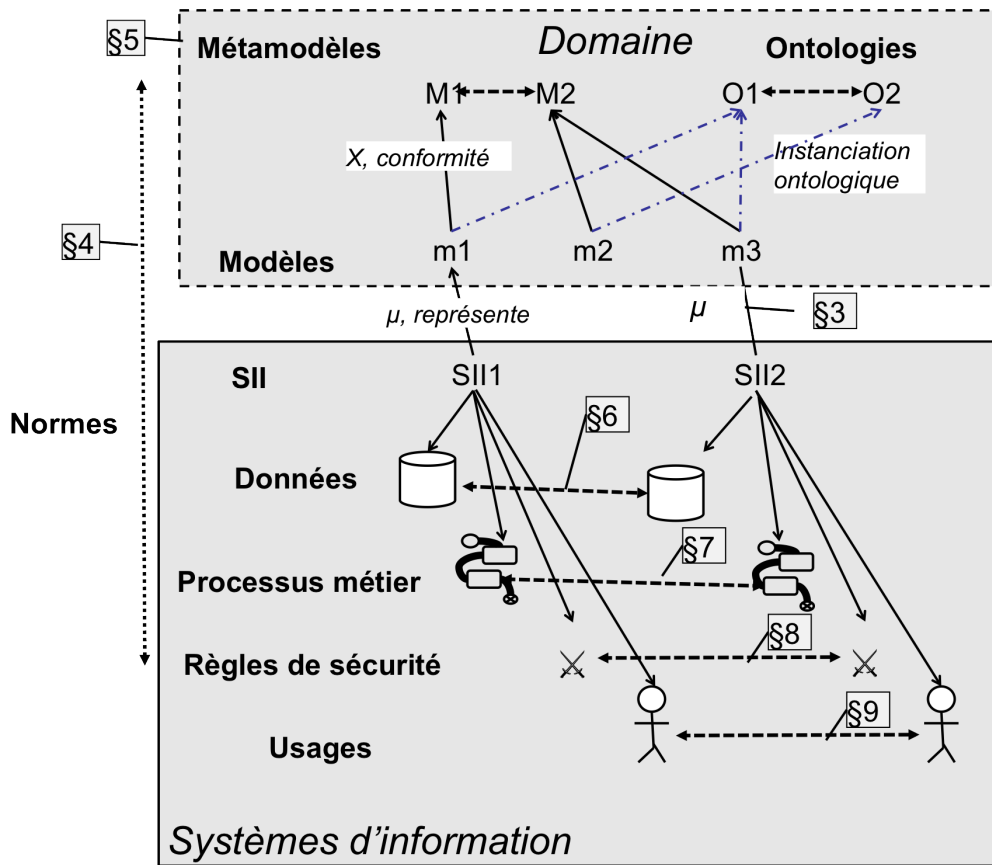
§5
Métamodèles
Domaine
Ontologies
M1
M2
O1
O2
X, conformité
Instanciation ontologique
§4
Modèles
m1
m2
m3
μ, représente
μ
§3
SII
SII1
SII2
Normes
§6
Données
§7
Processus métier
§8
Règles de sécurité
§9
Usages
Systèmes d'information